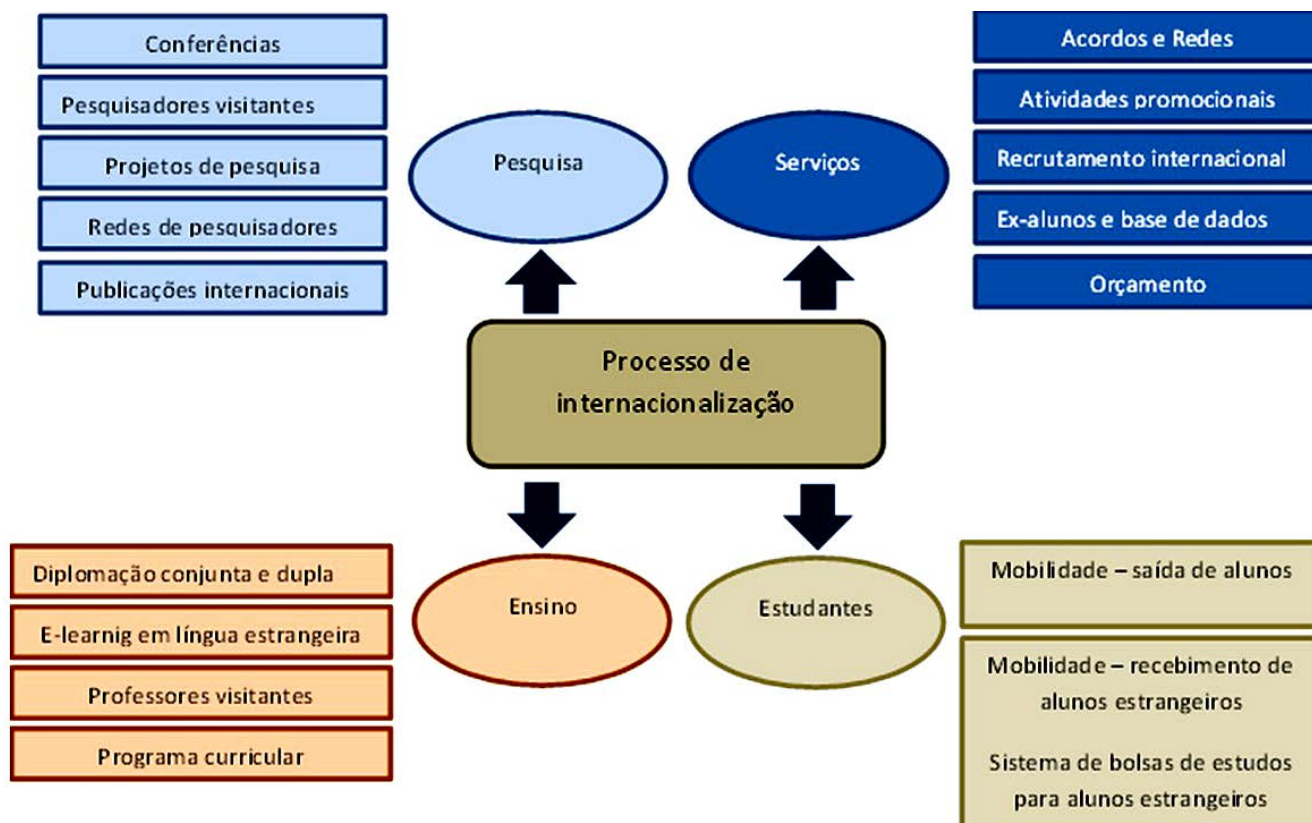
Conferências

Pesquisadores visitantes

Projetos de pesquisa

Redes de pesquisadores

Publicações internacionais

Pesquisa

Serviços

Acordos e Redes

Atividades promocionais

Recrutamento internacional

Ex-alunos e base de dados

Orçamento

Processo de internacionalização

Diplomação conjunta e dupla

E-learnig em língua estrangeira

Professores visitantes

Programa curricular

Ensino

Estudantes

Mobilidade – saída de alunos

Mobilidade – recebimento de alunos estrangeiros

Sistema de bolsas de estudos para alunos estrangeiros